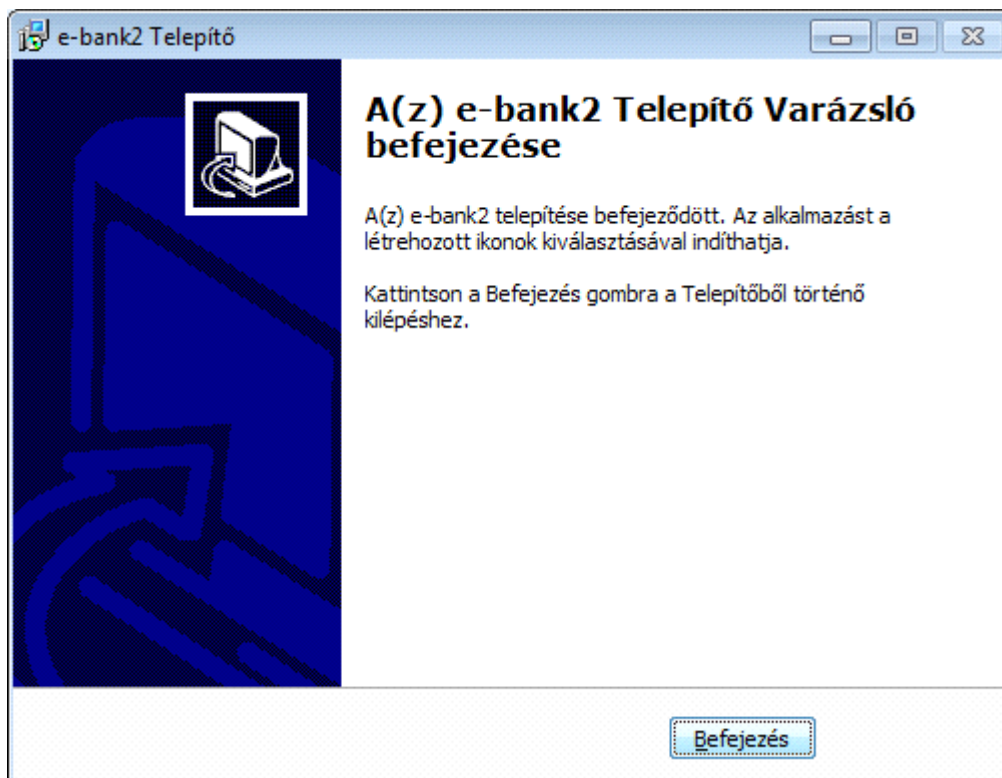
e-bank2 Telepítő

A(z) e-bank2 Telepítő Varázsló befejezése

A(z) e-bank2 telepítése befejeződött. Az alkalmazást a létrehozott ikonok kiválasztásával indíthatja.

Kattintson a Befejezés gombra a Telepítőből történő kilépéshez.

Befejezés